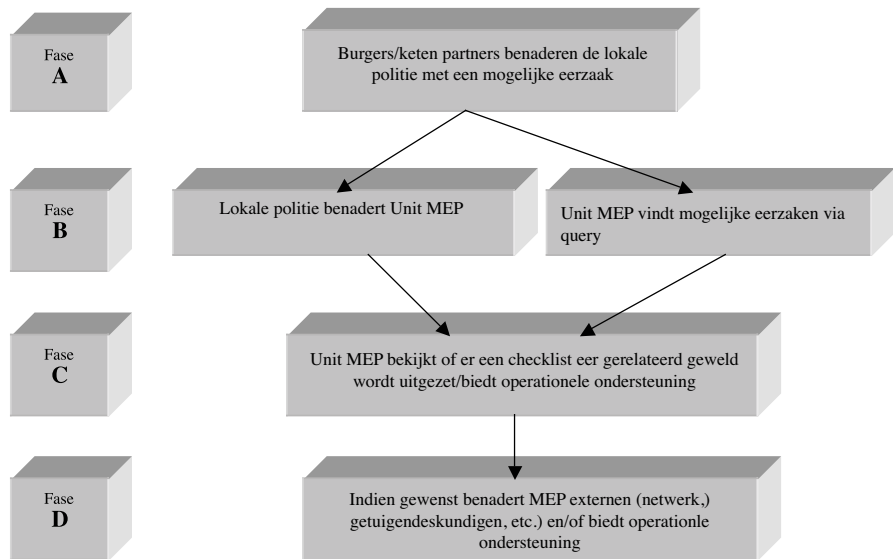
Fase
A

Burgers/keten partners benaderen de lokale politie met een mogelijke eerzaak

Fase
B

Lokale politie benadert Unit MEP

Unit MEP vindt mogelijke eerzaken via query

Fase
C

Unit MEP bekijkt of er een checklist eer gerelateerd geweld wordt uitgezet/biedt operationele ondersteuning

Fase
D

Indien gewenst benadert MEP externen (netwerk,) getuigendeskundigen, etc.) en/of biedt operationle ondersteuning